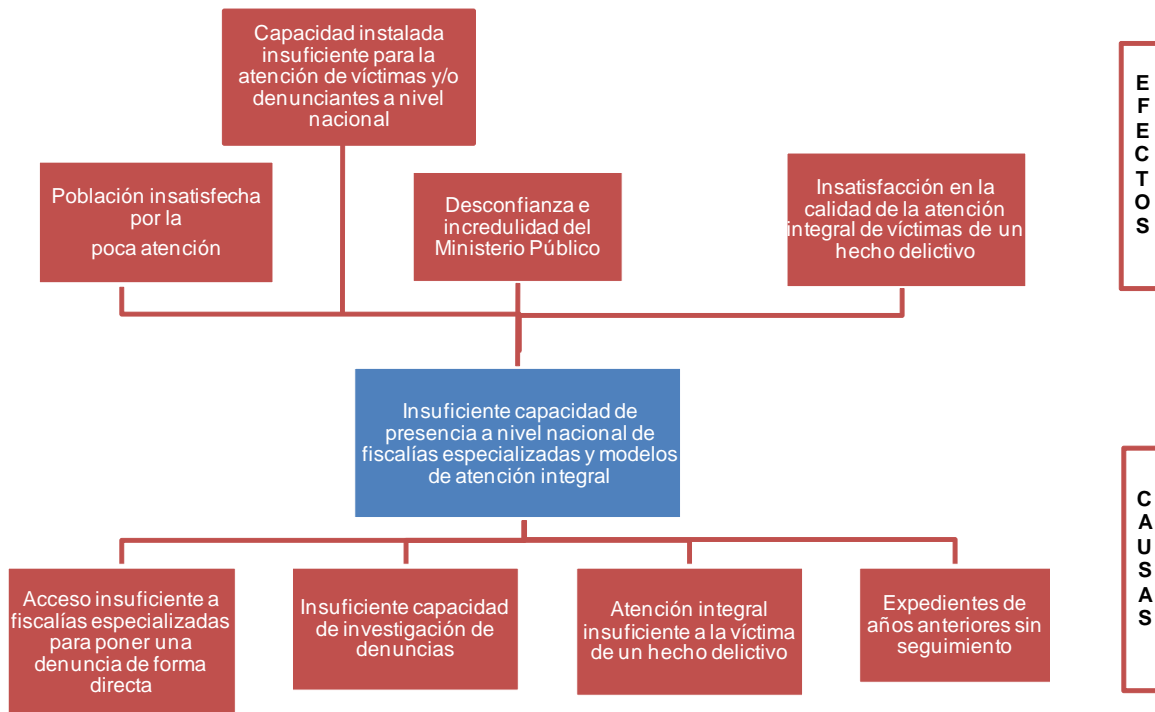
Capacidad instalada insuficiente para la atención de víctimas y/o denunciantes a nivel nacional

Población insatisfecha por la poca atención

Desconfianza e incredulidad del Ministerio Público

Insatisfacción en la calidad de la atención integral de víctimas de un hecho delictivo

E F E C T O S

Insuficiente capacidad de presencia a nivel nacional de fiscalías especializadas y modelos de atención integral

Acceso insuficiente a fiscalías especializadas para poner una denuncia de forma directa

Insuficiente capacidad de investigación de denuncias

Atención integral insuficiente a la víctima de un hecho delictivo

Expedientes de años anteriores sin seguimiento

C A U S A S